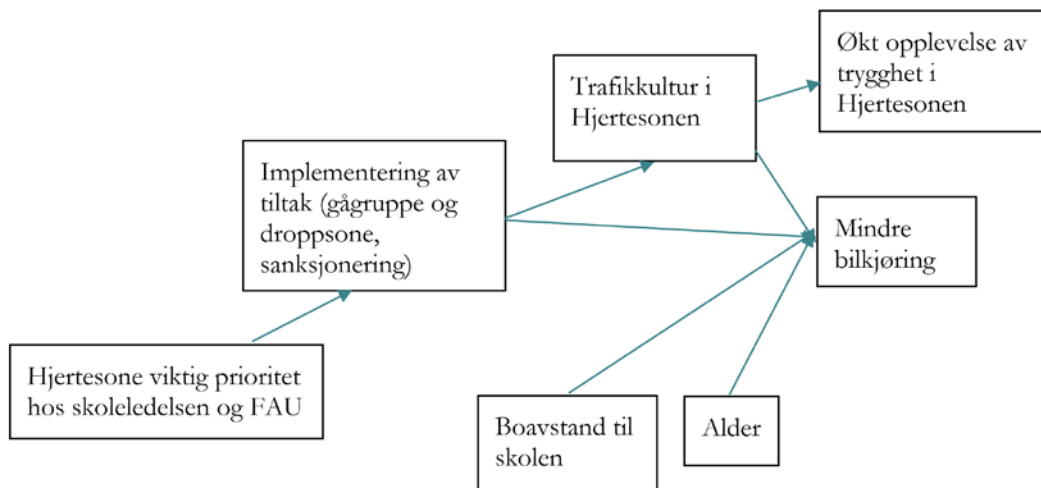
Hjertesone viktig prioritet hos skoleledelsen og FAU

Implementering av tiltak (gågruppe og droppsone, sanksjonering)

Trafikkultur i Hjertesonen

Økt opplevelse av trygghet i Hjertesonen

Mindre bilkjøring

Boavstand til skolen

Alder